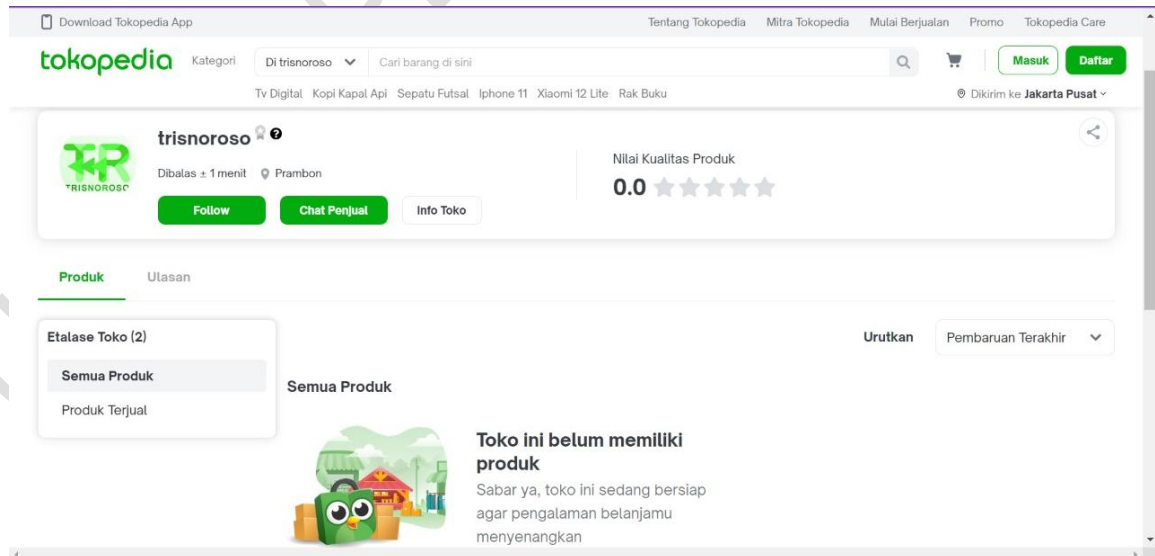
Download Tokopedia App

Tentang Tokopedia Mitra Tokopedia Mulai Berjualan Promo Tokopedia Care

tokopedia Kategori Di trisnoroso Cari barang di sini Masuk Daftar

Tv Digital Kopi Kapal Api Sepatu Futsal Iphone 11 Xiaomi 12 Lite Rak Buku

Dikirim ke Jakarta Pusat

TRISNOROSO

trisnoroso

Dibalas ± 1 menit Prambon

Follow Chat Penjual Info Toko

Nilai Kualitas Produk

0.0

Produk Ulasan

Etalase Toko (2)

Semua Produk

Produk Terjual

Urutkan Pembaruan Terakhir

Semua Produk

Toko ini belum memiliki produk

Sabar ya, toko ini sedang bersiap agar pengalaman belanjamu menyenangkan